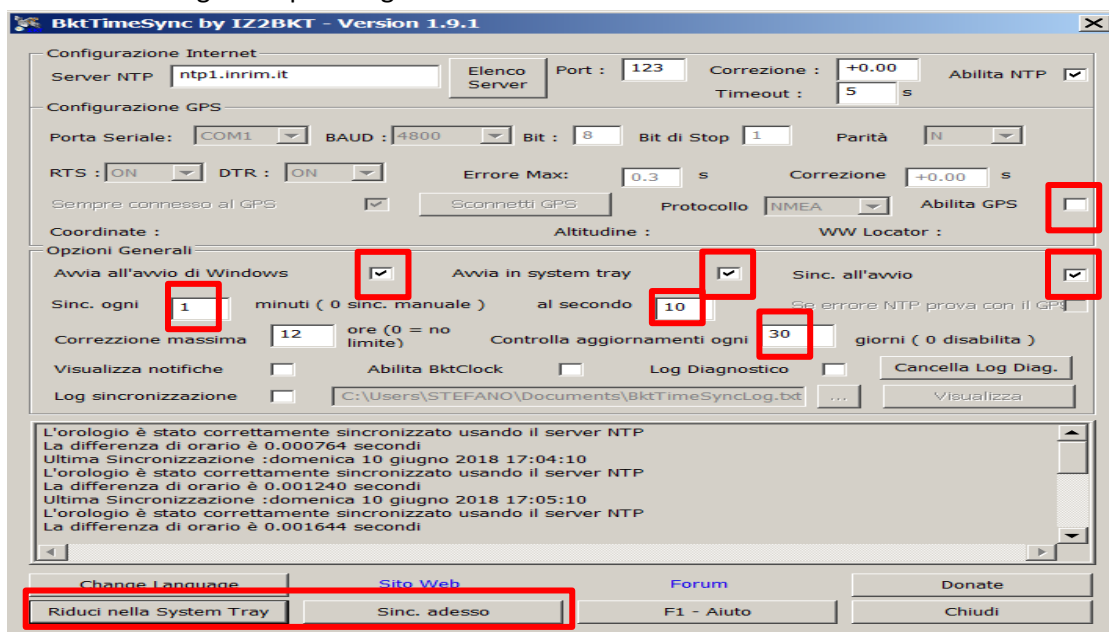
BktTimeSync by IZ2BKT - Version 1.9.1

Configurazione Internet
Server NTP ntp1.inrim.it
Elenco Server
Port : 123
Correzione : +0.00
Timeout : 5 s
Abilita NTP

Configurazione GPS
Porta Seriale: COM1
BAUD : 4800
Bit : 8
Bit di Stop 1
Parità N
RTS : ON
DTR : ON
Errore Max: 0.3 s
Correzione +0.00 s
Sempre connesso al GPS
Sconnetti GPS
Protocollo NMEA
Abilita GPS
Coordinate :
Altitudine :
WW Locator :

Opzioni Generali
Avvia all'avvio di Windows
Avvia in system tray
Sinc. all'avvio
Sinc. ogni 1 minuti ( 0 sinc. manuale )
al secondo 10
Se errore NTP prova con il GPS
Correzione massima 12 ore (0 = no limite)
Controlla aggiornamenti ogni 30 giorni ( 0 disabilita )
Visualizza notifiche
Abilita BktClock
Log Diagnostico
Cancella Log Diag.
Log sincronizzazione
C:\Users\STEFANO\Documents\BktTimeSyncLog.txt
...
Visualizza

L'orologio è stato correttamente sincronizzato usando il server NTP
La differenza di orario è 0.000764 secondi
Ultima Sincronizzazione :domenica 10 giugno 2018 17:04:10
L'orologio è stato correttamente sincronizzato usando il server NTP
La differenza di orario è 0.001240 secondi
Ultima Sincronizzazione :domenica 10 giugno 2018 17:05:10
L'orologio è stato correttamente sincronizzato usando il server NTP
La differenza di orario è 0.001644 secondi

Change Language
Sito Web
Forum
Donate
Riduci nella System Tray
Sinc. adesso
F1 - Aiuto
Chiudi